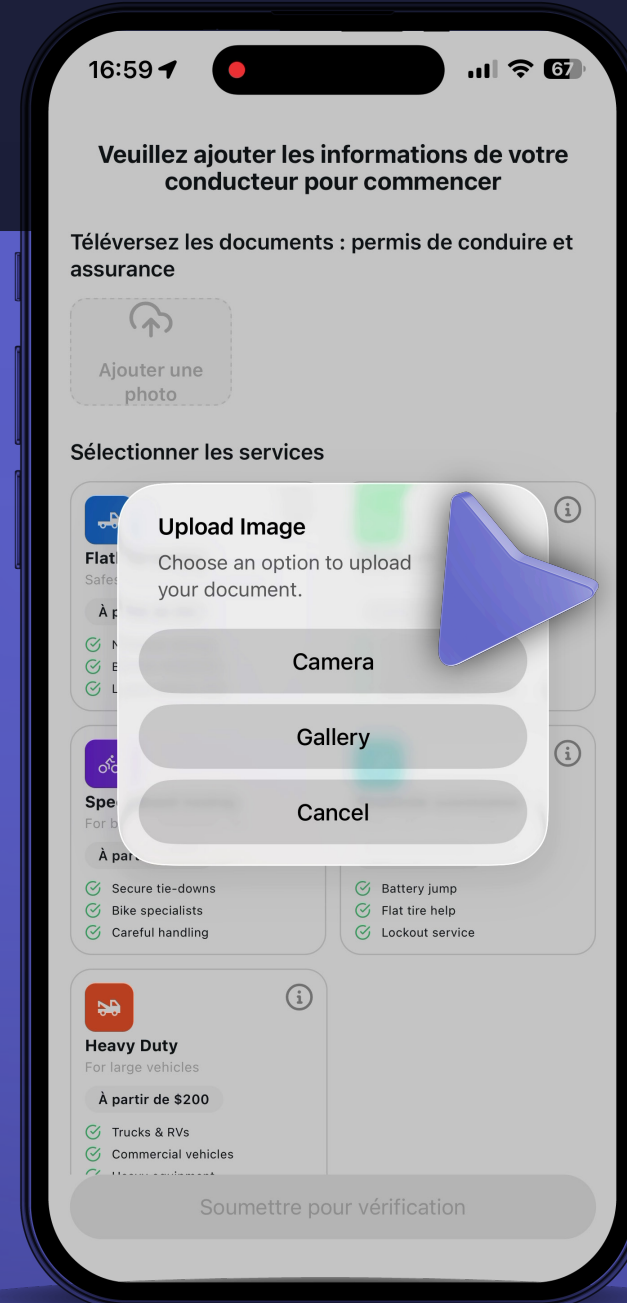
16:59

67

Veuillez ajouter les informations de votre conducteur pour commencer

Téléversez les documents : permis de conduire et assurance

Ajouter une photo

Sélectionner les services

Flat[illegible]
Safe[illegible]
À p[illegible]
N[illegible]
B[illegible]
L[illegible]

Upload Image
Choose an option to upload your document.

Camera

Gallery

Cancel

Spe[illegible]
For b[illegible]
À par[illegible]
Secure tie-downs
Bike specialists
Careful handling

Battery jump
Flat tire help
Lockout service

Heavy Duty
For large vehicles
À partir de $200
Trucks & RVs
Commercial vehicles
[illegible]

Soumettre pour vérification